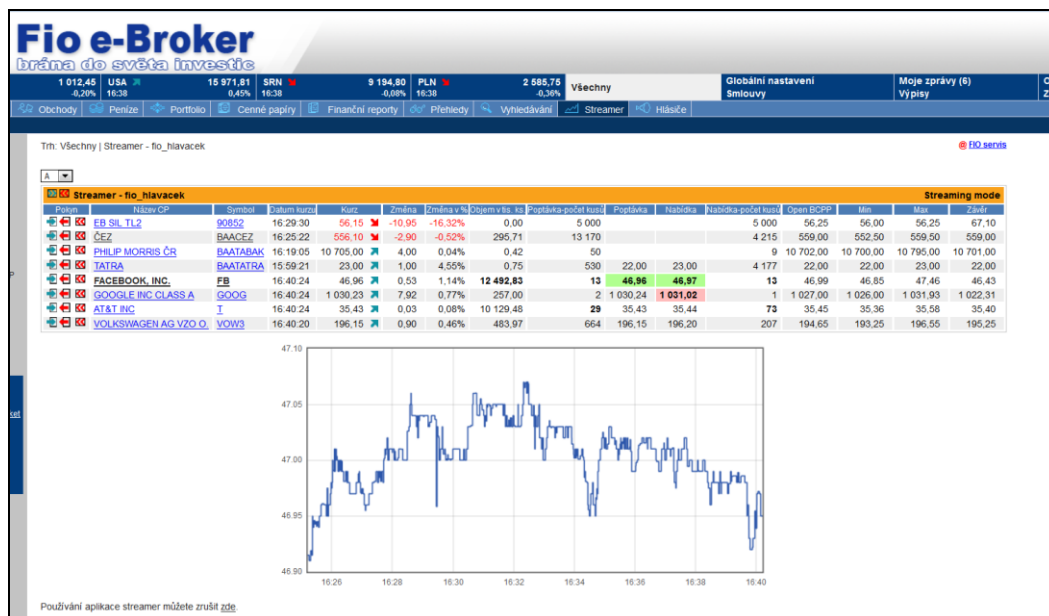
Fio e-Broker
brána do světa investic

1 012,45 -0,20% USA 16:38 | 15 971,81 0,45% SRN 16:38 | 9 194,80 -0,08% PLN 16:38 | 2 585,75 -0,36% Všechny | Globální nastavení Smlouvy | Moje zprávy (6) Výpisy

Obchody | Peníze | Portfolio | Cenné papíry | Finanční reporty | Přehledy | Vyhledávání | Streamer | Hlásiče

Trh: Všechny | Streamer - fio_hlavacek

FIO servis

A

Streamer - fio_hlavacek | Streaming mode

| Pokyn | Název CP | Symbol | Datum kurzu | Kurz | Změna | Změna v % | Objem v tis. ks | Poptávka-počet kusů | Poptávka | Nabídka | Nabídka-počet kusů | Open BCPP | Min | Max | Závěr |
|---|---|---|---|---|---|---|---|---|---|---|---|---|---|---|---|
| | EB SIL TL2 | 90852 | 16:29:30 | 56,15 | -10,95 | -16,32% | 0,00 | 5 000 | | | 5 000 | 56,25 | 56,00 | 56,25 | 67,10 |
| | ČEZ | BAACEZ | 16:25:22 | 556,10 | -2,90 | -0,52% | 295,71 | 13 170 | | | 4 215 | 559,00 | 552,50 | 559,50 | 559,00 |
| | PHILIP MORRIS ČR | BAATABAK | 16:19:05 | 10 705,00 | 4,00 | 0,04% | 0,42 | 50 | | | 9 | 10 702,00 | 10 700,00 | 10 795,00 | 10 701,00 |
| | TATRA | BAATATRA | 15:59:21 | 23,00 | 1,00 | 4,55% | 0,75 | 530 | 22,00 | 23,00 | 4 177 | 22,00 | 22,00 | 23,00 | 22,00 |
| | FACEBOOK, INC. | FB | 16:40:24 | 46,96 | 0,53 | 1,14% | 12 492,83 | 13 | 46,96 | 46,97 | 13 | 46,99 | 46,85 | 47,46 | 46,43 |
| | GOOGLE INC CLASS A | GOOG | 16:40:24 | 1 030,23 | 7,92 | 0,77% | 257,00 | 2 | 1 030,24 | 1 031,02 | 1 | 1 027,00 | 1 026,00 | 1 031,93 | 1 022,31 |
| | AT&T INC | T | 16:40:24 | 35,43 | 0,03 | 0,08% | 10 129,48 | 29 | 35,43 | 35,44 | 73 | 35,45 | 35,36 | 35,58 | 35,40 |
| | VOLKSWAGEN AG VZO O. | VOW3 | 16:40:20 | 196,15 | 0,90 | 0,46% | 483,97 | 664 | 196,15 | 196,20 | 207 | 194,65 | 193,25 | 196,55 | 195,25 |

47.10
47.05
47.00
46.95
46.90
16:26 16:28 16:30 16:32 16:34 16:36 16:38 16:40

Používání aplikace streamer můžete zrušit zde.